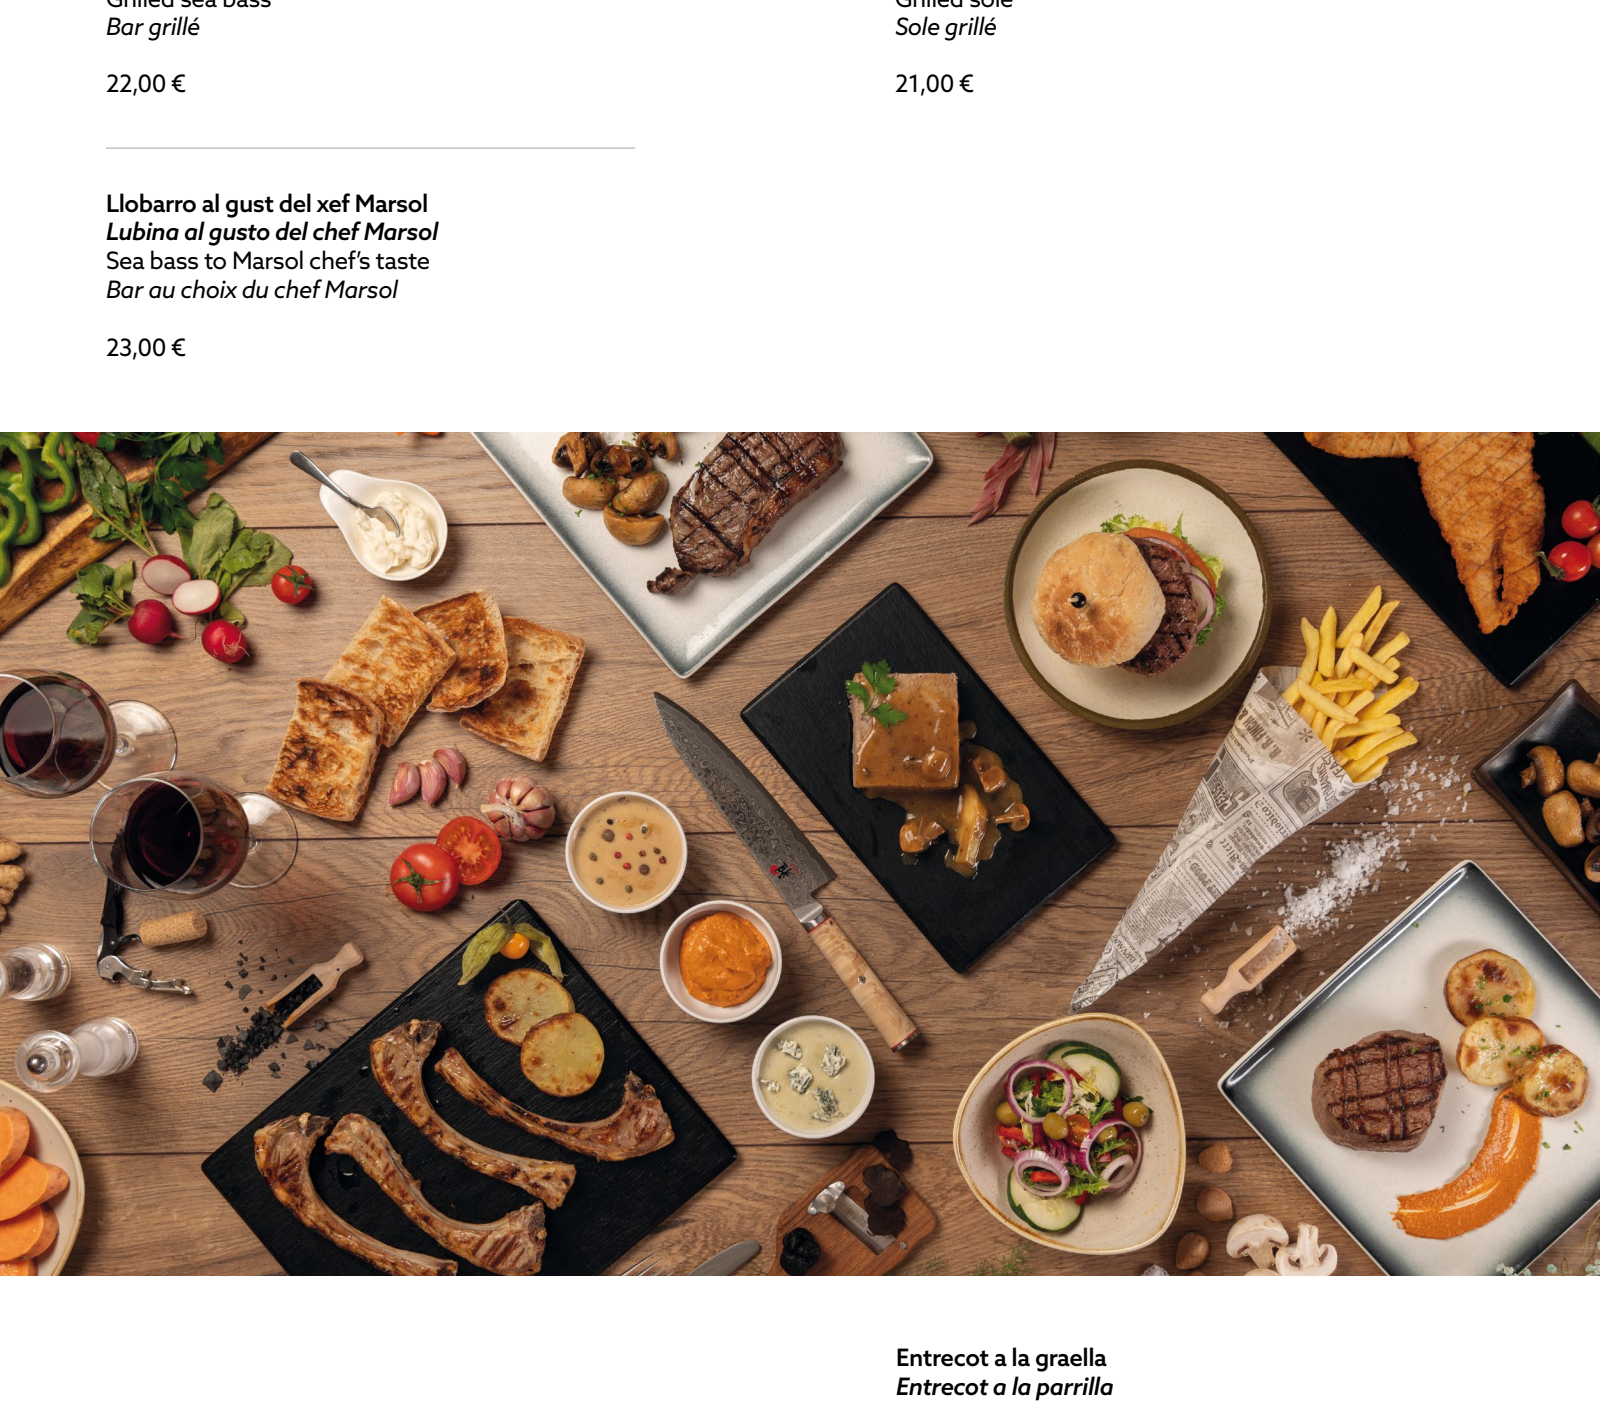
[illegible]
Bar grillé

22,00 €

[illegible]
Sole grillé

21,00 €

Llobarro al gust del xef Marsol
Lubina al gusto del chef Marsol
Sea bass to Marsol chef's taste
Bar au choix du chef Marsol

23,00 €

Entrecot a la graella
Entrecot a la parrilla